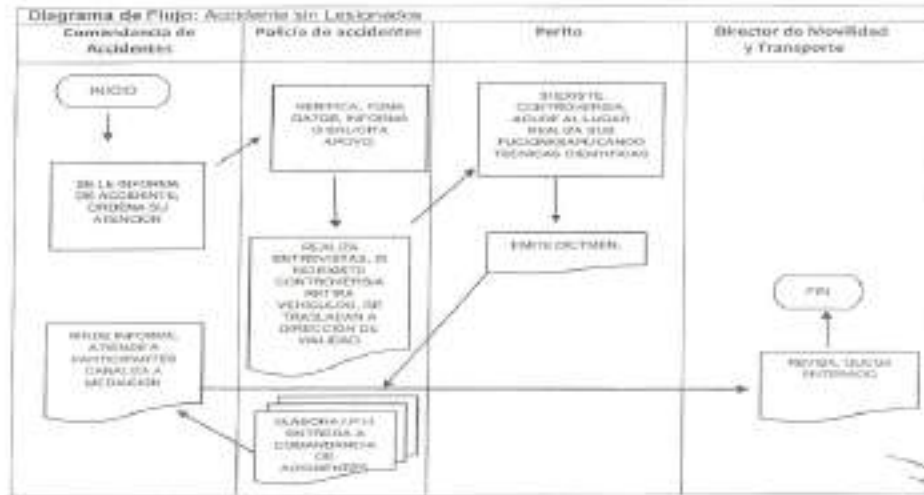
Diagrama de Flujo: Accidente sin Lesionados

Comandancia de Accidentes

Policía de accidentes

Perito

Director de Movilidad y Transporte

INICIO

SE LE INFORMA DE ACCIDENTE, ORDENA SU ATENCIÓN

VERIFICA, TOMA DATOS, INFORMA O SOLICITA APOYO

SI EXISTE CONTROVERSIA, ACUDE AL LUGAR REALIZA SUS FUNCIONES APLICANDO TÉCNICAS CIENTÍFICAS

EMITE DICTAMEN

REALIZA ENTREVISTAS, SI NO EXISTE CONTROVERSIA RETIRA VEHÍCULOS, SE TRASLADAN A DIRECCIÓN DE VIALIDAD

RECIBE INFORME, ATIENDE A PARTICIPANTES CANALIZA A MEDIACIÓN

ELABORA I.P.H. ENTREGA A COMANDANCIA DE ACCIDENTES

FIN

REVISA, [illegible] INTERNO